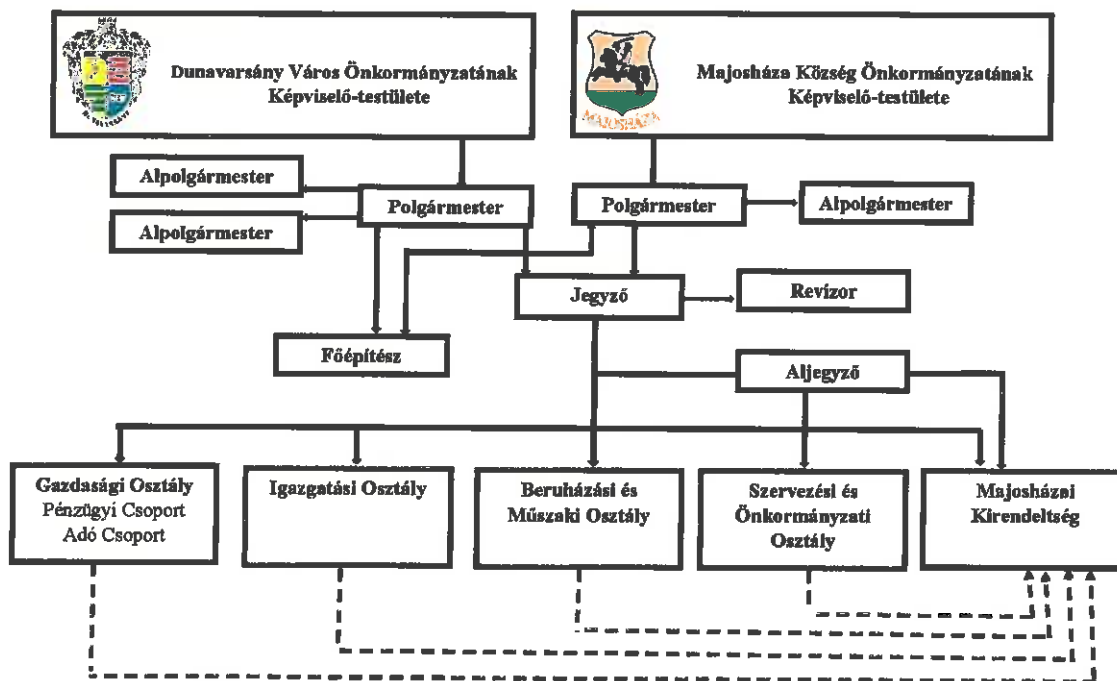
Dunavarsány Város Önkormányzatának Képviselő-testülete

Majosháza Község Önkormányzatának Képviselő-testülete

MAJOSHÁZA

Alpolgármester

Polgármester

Polgármester

Alpolgármester

Alpolgármester

Jegyző

Revízor

Főépítész

Aljegyző

Gazdasági Osztály
Pénzügyi Csoport
Adó Csoport

Igazgatási Osztály

Beruházási és Műszaki Osztály

Szervezési és Önkormányzati Osztály

Majosházai Kirendeltség